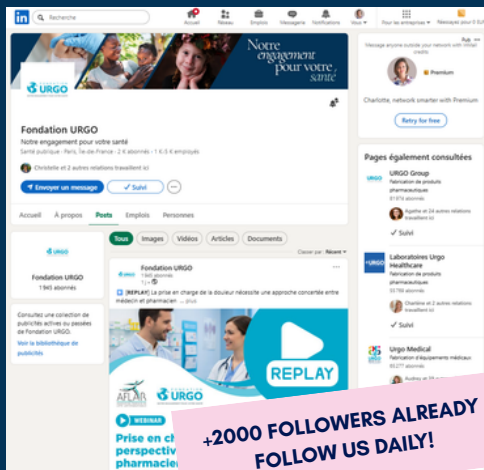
Recherche

Accueil Réseau Emplois Messagerie Notifications Vous Pour les entreprises Réessayer pour 0 EUR

Notre engagement pour votre santé

URGO

Fondation URGO

Notre engagement pour votre santé

Santé publique · Paris, Île-de-France · 2 K abonnés · 1 K-5 K employés

Christelle et 2 autres relations travaillent ici

Envoyer un message

Suivi

Accueil À propos Posts Emplois Personnes

URGO

Fondation URGO

1 945 abonnés

Consultez une collection de publicités actives ou passées de Fondation URGO.

Voir la bibliothèque de publicités

Tous Images Vidéos Articles Documents

Classer par : Récent

Fondation URGO
1 945 abonnés
1 j •

[REPLAY] La prise en charge de la douleur nécessite une approche concertée entre médecin et pharmacien ... plus

REPLAY

AFLAR

WEBINAR

Prise en ch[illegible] perspectiv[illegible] pharmaci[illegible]

Message anyone outside your network with InMail credits

Premium

Charlotte, network smarter with Premium

Retry for free

Pages également consultées

URGO

URGO Group
Fabrication de produits pharmaceutiques
81 974 abonnés

Agathe et 24 autres relations travaillent ici

Suivi

URGO

Laboratoires Urgo Healthcare
Fabrication de produits pharmaceutiques
15 798 abonnés

Charlène et 2 autres relations travaillent ici

Suivi

Urgo Medical
Fabrication d'équipements médicaux
90 277 abonnés

Audrey et 39 autres

+2000 FOLLOWERS ALREADY FOLLOW US DAILY!